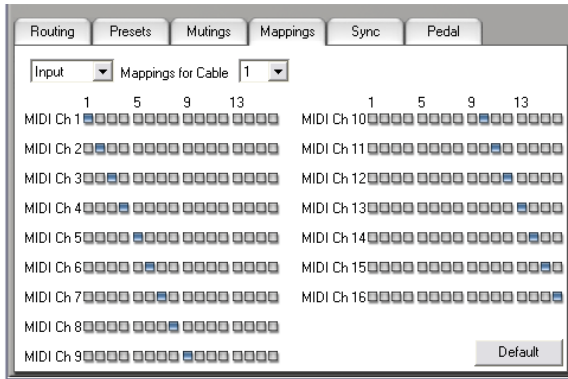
Routing | Presets | Mutings | Mappings | Sync | Pedal

Input ▼ Mappings for Cable 1 ▼

1 5 9 13
MIDI Ch 1
MIDI Ch 2
MIDI Ch 3
MIDI Ch 4
MIDI Ch 5
MIDI Ch 6
MIDI Ch 7
MIDI Ch 8
MIDI Ch 9

1 5 9 13
MIDI Ch 10
MIDI Ch 11
MIDI Ch 12
MIDI Ch 13
MIDI Ch 14
MIDI Ch 15
MIDI Ch 16

Default